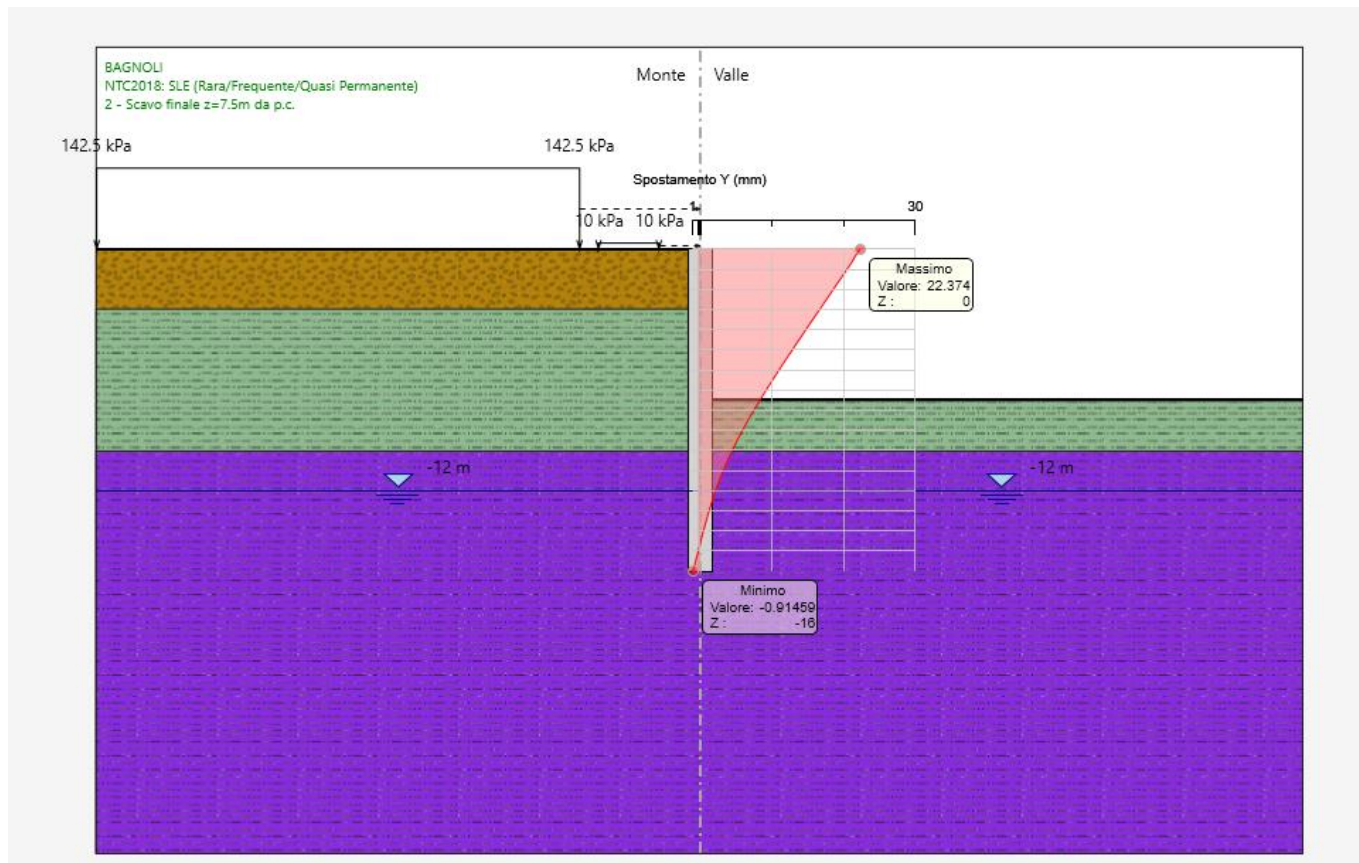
BAGNOLI
NTC2018: SLE (Rara/Frequente/Quasi Permanente)
2 - Scavo finale z=7.5m da p.c.

Monte Valle

142.5 kPa 142.5 kPa

Spostamento Y (mm)

-1 30

10 kPa 10 kPa

Massimo
Valore: 22.374
Z : 0

-12 m

-12 m

Minimo
Valore: -0.91459
Z : -16